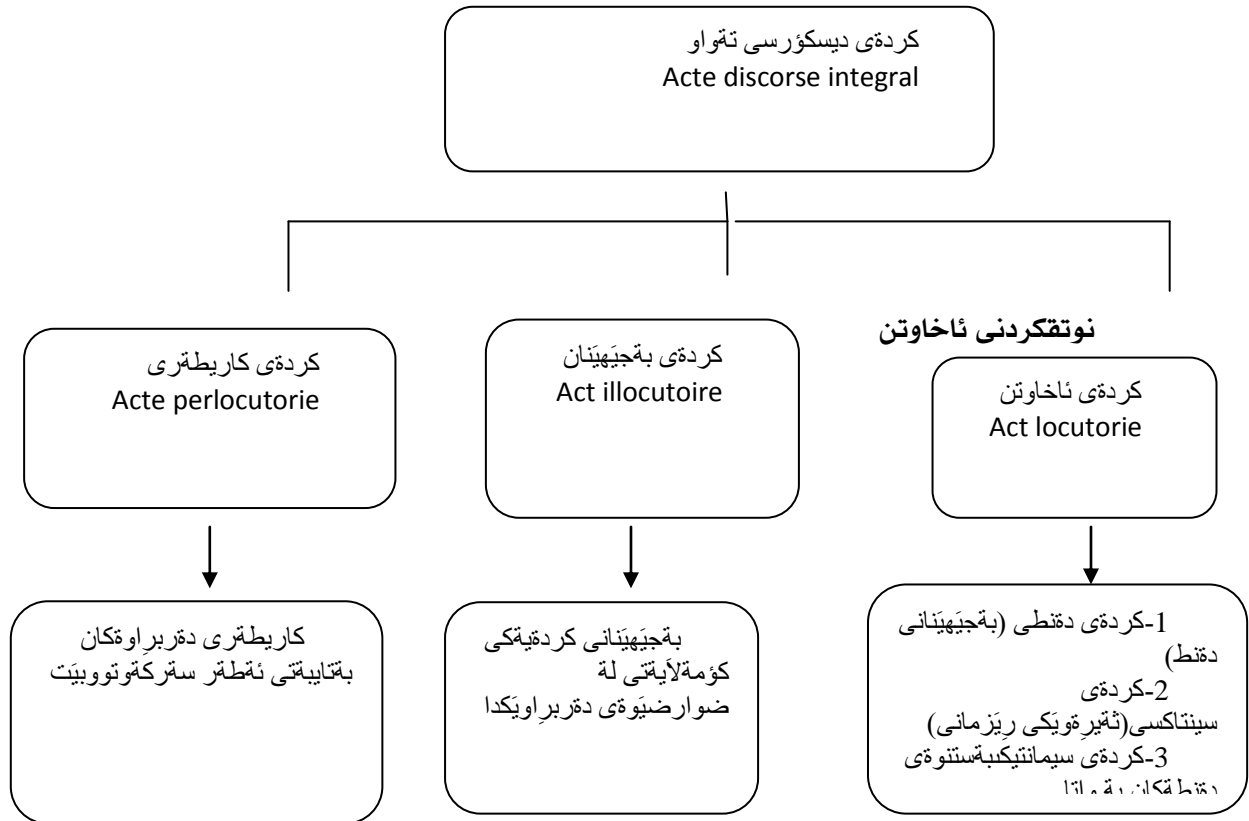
کردەی دیسکۆرسی تەواو
Acte discorse integral

نوتقکردنی ئاخاوتن

کردەی کاریطەری
Acte perlocutorie

کردەی بەجێهێنان
Act illocutoire

کردەی ئاخاوتن
Act locutorie

کاریطەری دەربڕاوەکان بەتایبەتی ئەطەر سەرکەوتووبێت

بەجێهێنانی کردەیەکی کۆمەلآیەتی لە ضوارضێوەی دەربڕاوێکدا

1-کردەی دەنطی (بەجێهێنانی دەنط)
2-کردەی سینتاکسی(ثەیرەویکی ریزمانی)
3-کردەی سیمانتیکبەستنوەی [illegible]